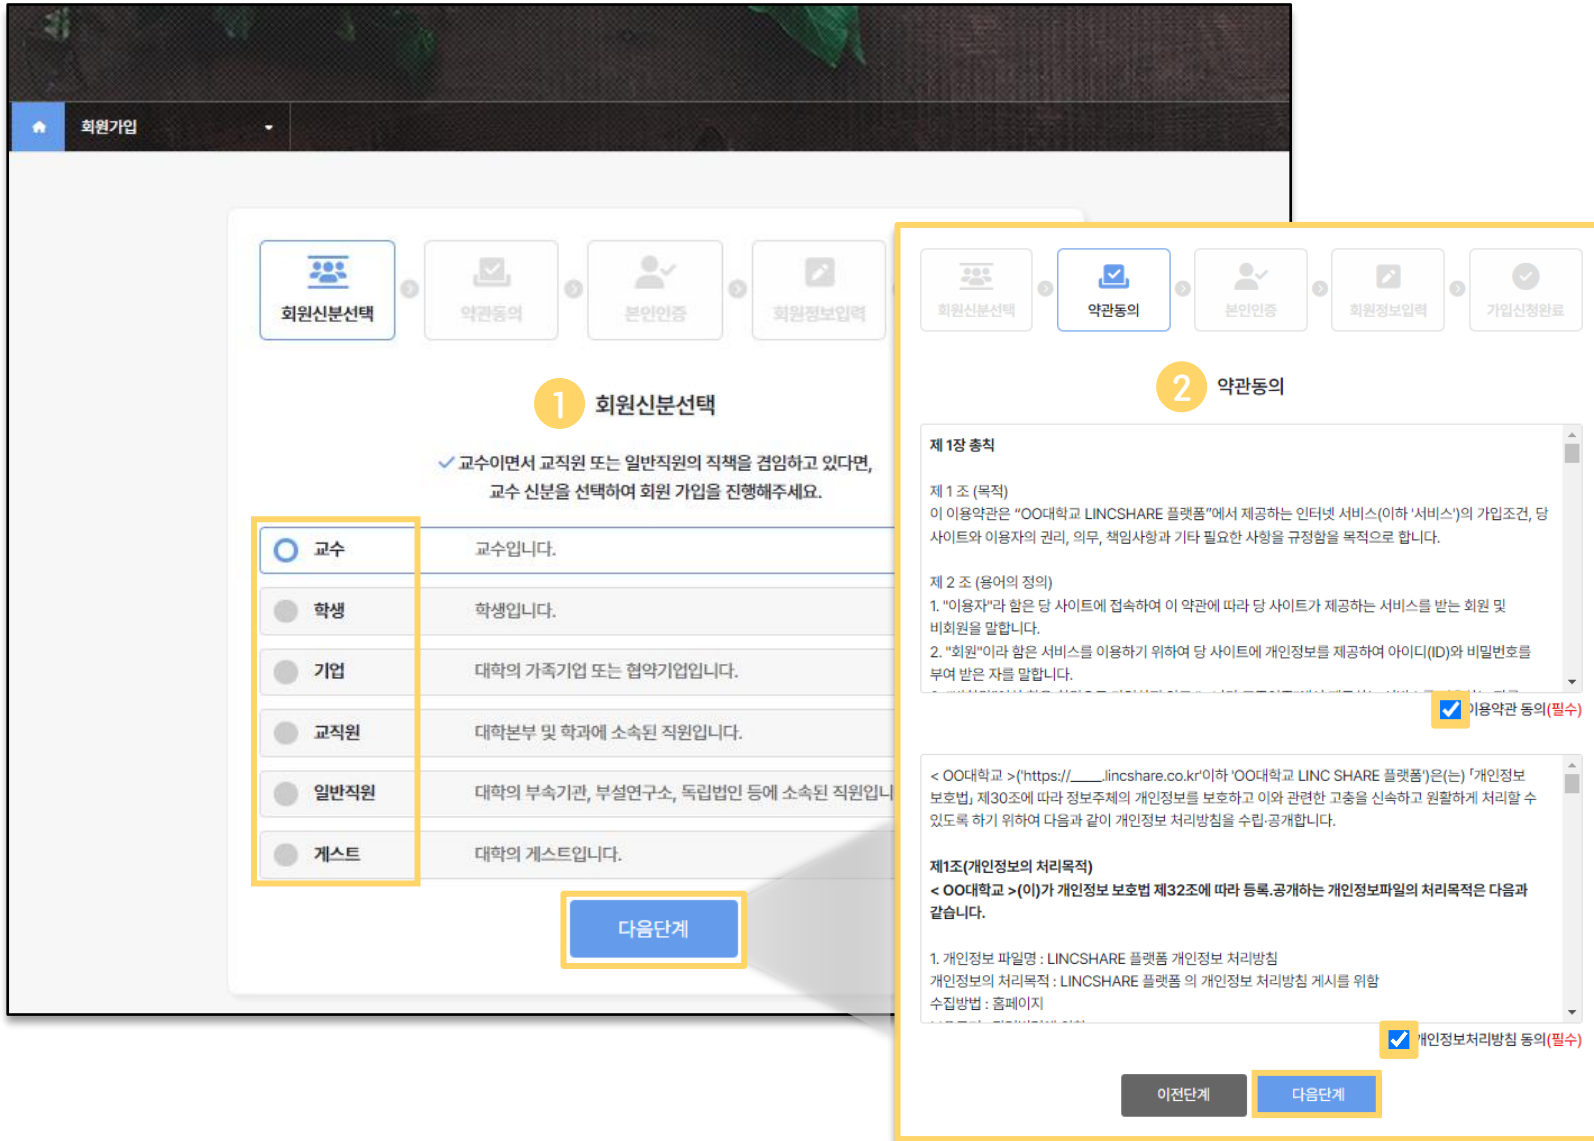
회원가입

회원신분선택
약관동의
본인인증
회원정보입력

1 회원신분선택

✓교수이면서 교직원 또는 일반직원의 직책을 겸임하고 있다면, 교수 신분을 선택하여 회원 가입을 진행해주세요.

| | |
|---|---|
| 교수 | 교수입니다. |
| 학생 | 학생입니다. |
| 기업 | 대학의 가족기업 또는 협약기업입니다. |
| 교직원 | 대학본부 및 학과에 소속된 직원입니다. |
| 일반직원 | 대학의 부속기관, 부설연구소, 독립법인 등에 소속된 직원입니 |
| 게스트 | 대학의 게스트입니다. |

다음단계

회원신분선택
약관동의
본인인증
회원정보입력
가입신청완료

2 약관동의

제 1장 총칙

제 1 조 (목적)
이 이용약관은 "OO대학교 LINCSHARE 플랫폼"에서 제공하는 인터넷 서비스(이하 '서비스')의 가입조건, 당 사이트와 이용자의 권리, 의무, 책임사항과 기타 필요한 사항을 규정함을 목적으로 합니다.

제 2 조 (용어의 정의)
1. "이용자"라 함은 당 사이트에 접속하여 이 약관에 따라 당 사이트가 제공하는 서비스를 받는 회원 및 비회원을 말합니다.
2. "회원"이라 함은 서비스를 이용하기 위하여 당 사이트에 개인정보를 제공하여 아이디(ID)와 비밀번호를 부여 받은 자를 말합니다.
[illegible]

이용약관 동의(필수)

< OO대학교 >('https://____.lincshare.co.kr'이하 'OO대학교 LINC SHARE 플랫폼')은(는) 「개인정보 보호법」 제30조에 따라 정보주체의 개인정보를 보호하고 이와 관련한 고충을 신속하고 원활하게 처리할 수 있도록 하기 위하여 다음과 같이 개인정보 처리방침을 수립·공개합니다.

제1조(개인정보의 처리목적)
< OO대학교 >(이)가 개인정보 보호법 제32조에 따라 등록.공개하는 개인정보파일의 처리목적은 다음과 같습니다.

1. 개인정보 파일명 : LINCSHARE 플랫폼 개인정보 처리방침
개인정보의 처리목적 : LINCSHARE 플랫폼 의 개인정보 처리방침 게시를 위함
수집방법 : 홈페이지
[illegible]

개인정보처리방침 동의(필수)

이전단계
다음단계